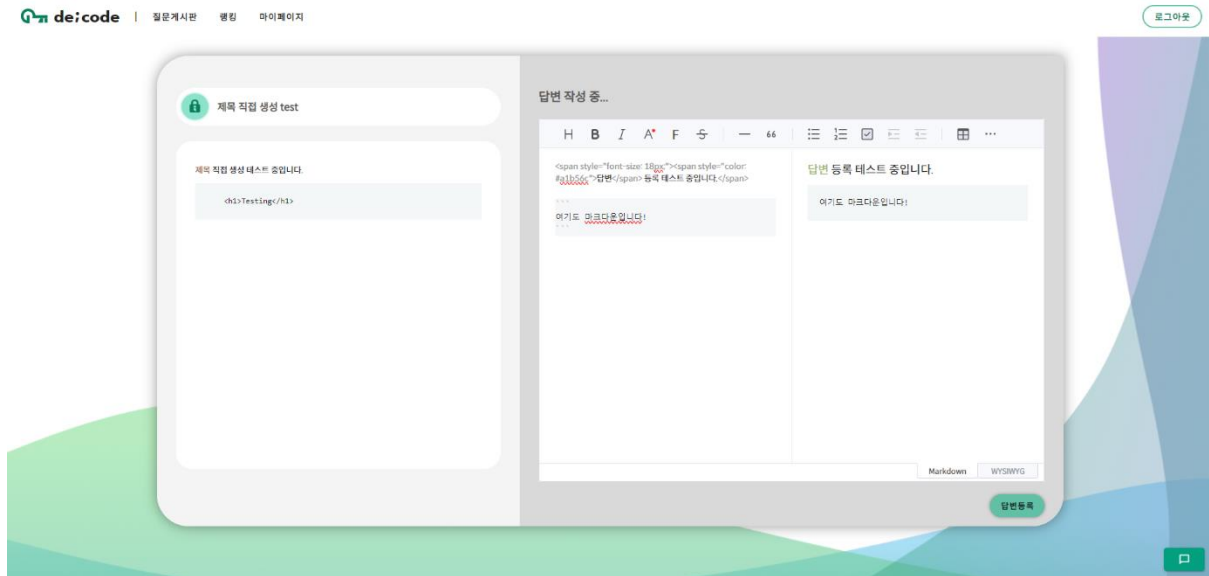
de:code | 질문게시판 랭킹 마이페이지

로그아웃

제목 직접 생성 test

제목 직접 생성 테스트 중입니다.

<h1>Testing</h1>

답변 작성 중...

H B I A F S — 66

<span style="font-size: 18px;"><span style="color: #a1b56c">답변</span> 등록 테스트 중입니다.</span>

```
여기도 마크다운입니다!
```

답변 등록 테스트 중입니다.

여기도 마크다운입니다!

Markdown WYSIWYG

답변등록